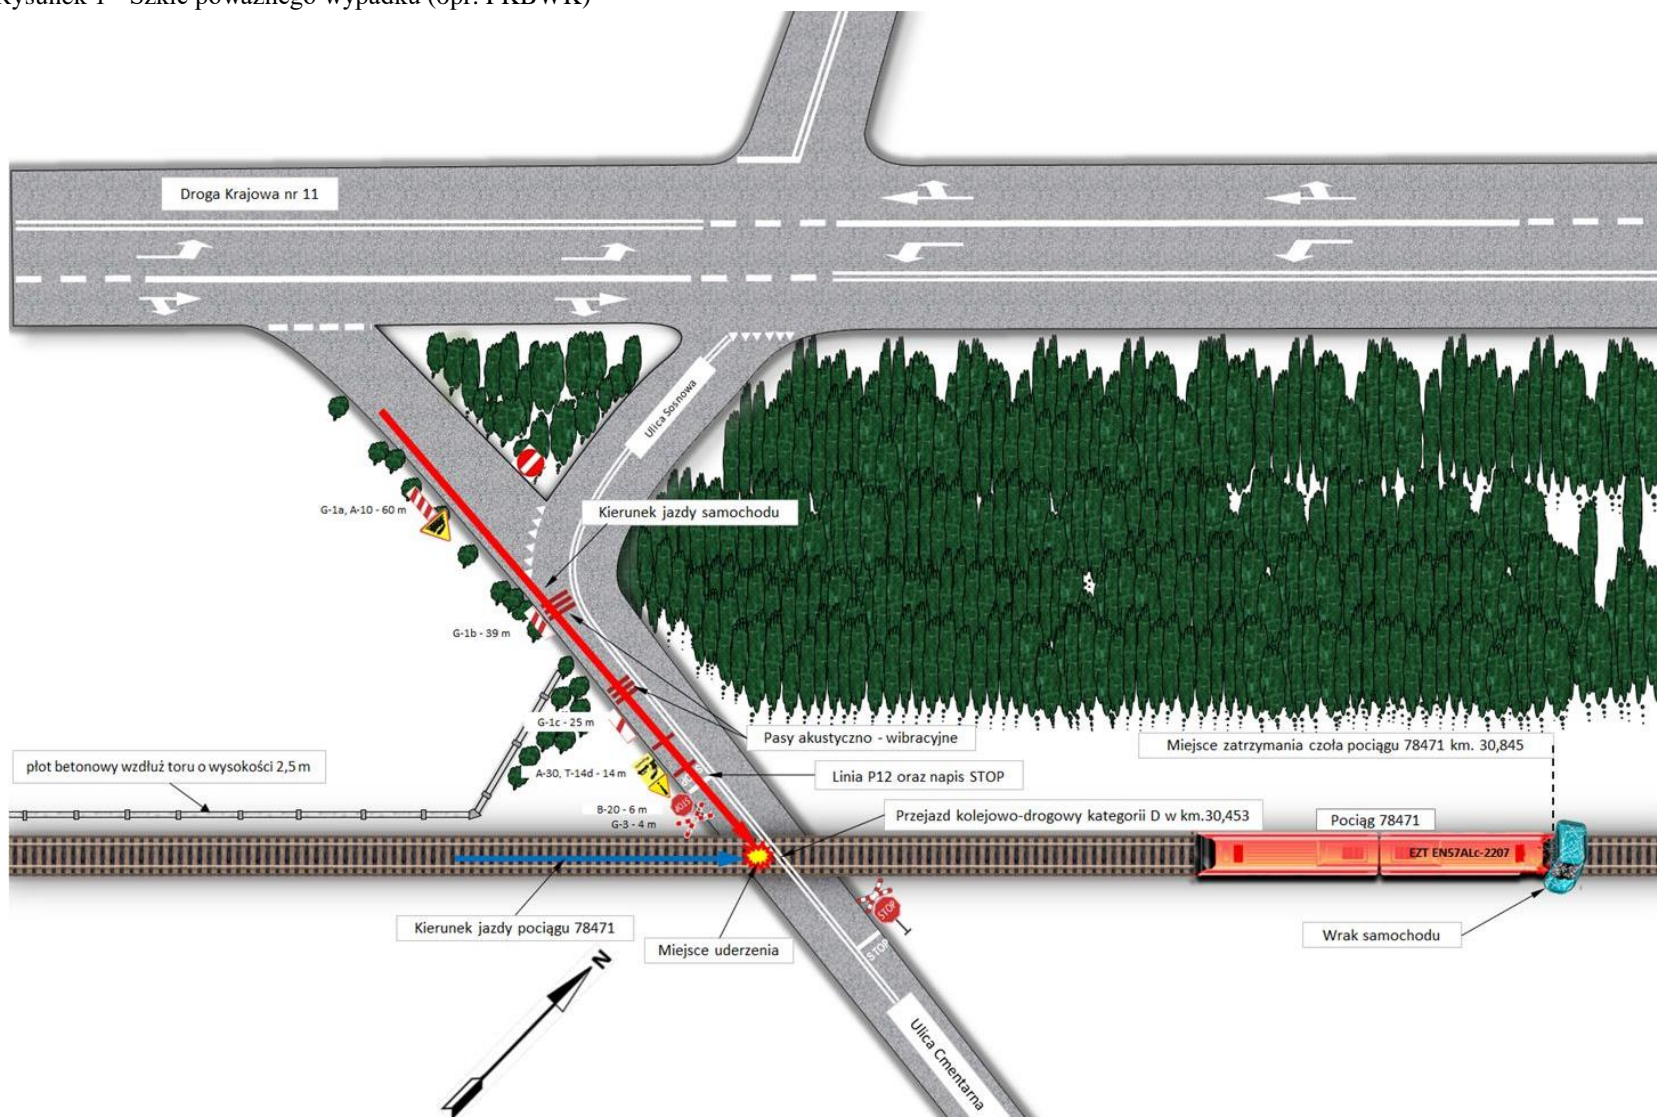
Rysunek 1 – Szkic poważnego wypadku (opr. PKBWK)

Droga Krajowa nr 11

Ulica Sosnowa

Kierunek jazdy samochodu

G-1a, A-10 - 60 m

G-1b - 39 m

G-1c - 25 m

Pasy akustyczno - wibracyjne

Miejsce zatrzymania czoła pociągu 78471 km. 30,845

płot betonowy wzdłuż toru o wysokości 2,5 m

A-30, T-14d - 14 m

Linia P12 oraz napis STOP

B-20 - 6 m

G-3 - 4 m

STOP

Przejazd kolejowo-drogowy kategorii D w km.30,453

Pociąg 78471

EZT EN57ALc-2207

STOP

Kierunek jazdy pociągu 78471

Miejsce uderzenia

STOP

Wrak samochodu

N

Ulica Cmentarna